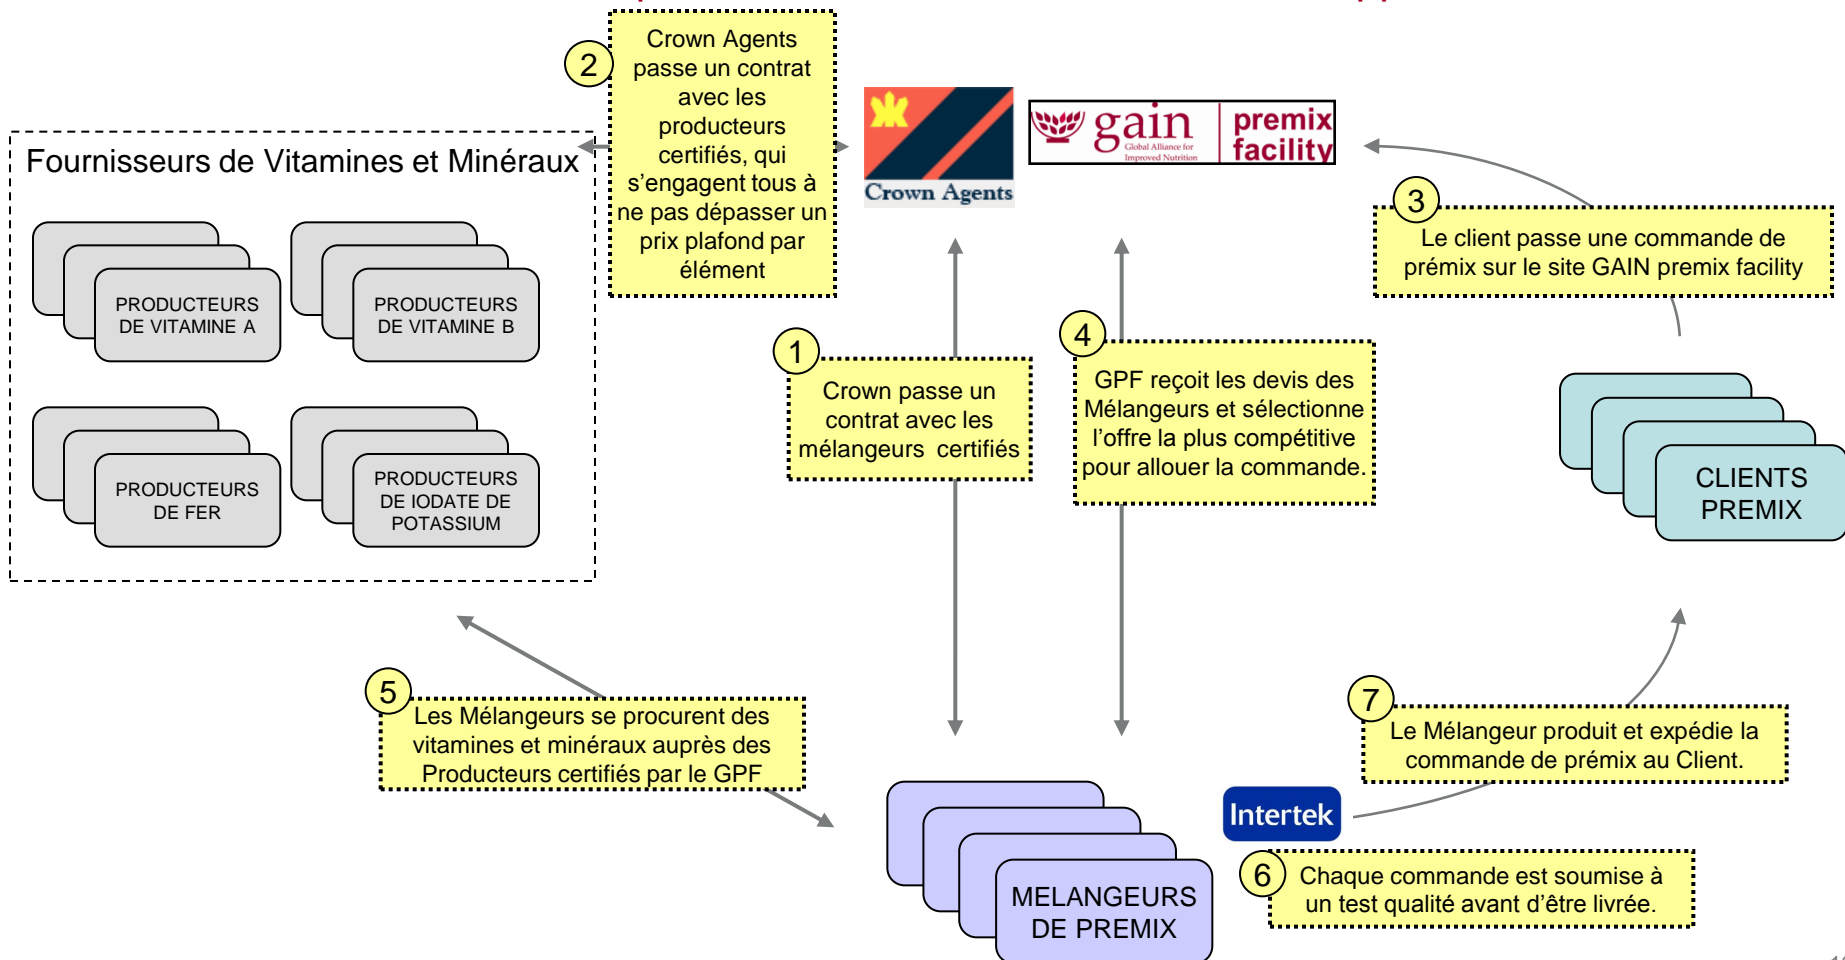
Fournisseurs de Vitamines et Minéraux

PRODUCTEURS DE VITAMINE A

PRODUCTEURS DE VITAMINE B

PRODUCTEURS DE FER

PRODUCTEURS DE IODATE DE POTASSIUM

2 Crown Agents passe un contrat avec les producteurs certifiés, qui s'engagent tous à ne pas dépasser un prix plafond par élément

Crown Agents

gain Global Alliance for Improved Nutrition premix facility

3 Le client passe une commande de prémix sur le site GAIN premix facility

1 Crown passe un contrat avec les mélangeurs certifiés

4 GPF reçoit les devis des Mélangeurs et sélectionne l'offre la plus compétitive pour allouer la commande.

CLIENTS PREMIX

5 Les Mélangeurs se procurent des vitamines et minéraux auprès des Producteurs certifiés par le GPF

7 Le Mélangeur produit et expédie la commande de prémix au Client.

Intertek

6 Chaque commande est soumise à un test qualité avant d'être livrée.

MELANGEURS DE PREMIX